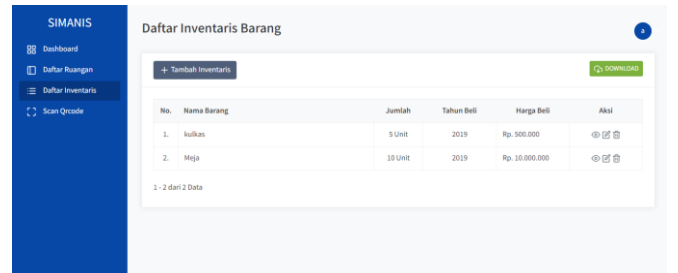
SIMANIS

Dashboard
Daftar Ruangan
Daftar Inventaris
Scan Qrcode

Daftar Inventaris Barang

a

+ Tambah Inventaris

DOWNLOAD

| No. | Nama Barang | Jumlah | Tahun Beli | Harga Beli | Aksi |
|---|---|---|---|---|---|
| 1. | kulkas | 5 Unit | 2019 | Rp. 500.000 | |
| 2. | Meja | 10 Unit | 2019 | Rp. 10.000.000 | |

1 - 2 dari 2 Data